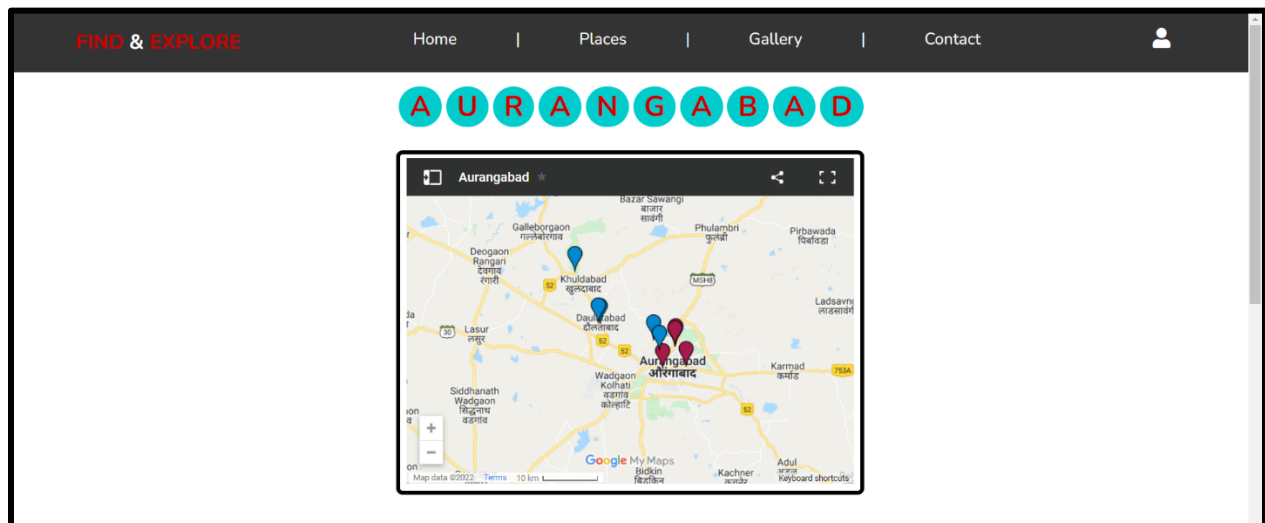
FIND & EXPLORE

Home | Places | Gallery | Contact

A U R A N G A B A D

Aurangabad

Bazar Sawangi
बाजार
सावंगी
Galleborgaon
गल्लेबोरगाव
Phulambri
फुलंब्री
Pirbawada
पिंबवडा
Deogaon
Rangari
देवगाव
रंगारी
Khuldabad
खुलदाबाद
52
MSH8
Ladsavne
लाडसावंगी
Daulatabad
दौलताबाद
30
Lasur
लसूर
52
52
Aurangabad
औरंगाबाद
Karmad
करमाड
753A
Wadgaon
Kolhati
वडगाव
कोल्हाटी
Siddhanath
Wadgaon
सिद्धनाथ
वडगाव
52
+
−
Google My Maps
Bidkin
बिडकिन
Kachner
कचनेर
Adul
Map data ©2022 Terms 10 km
Keyboard shortcuts